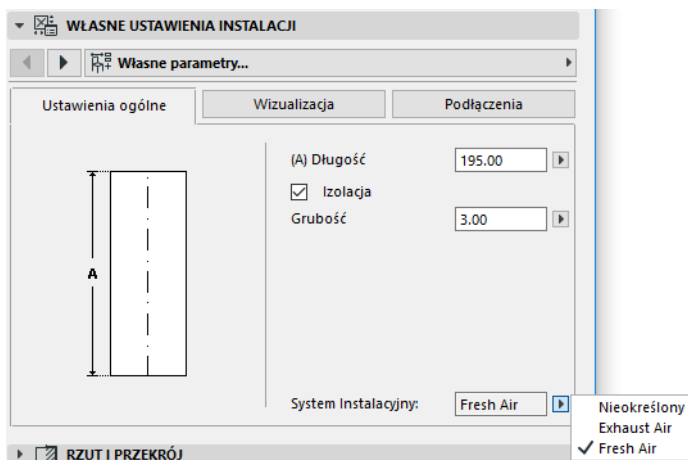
WŁASNE USTAWIENIA INSTALACJI

Własne parametry...

Ustawienia ogólne

Wizualizacja

Podłączenia

A

(A) Długość

195.00

Izolacja

Grubość

3.00

System Instalacyjny:

Fresh Air

Nieokreślony

Exhaust Air

✓ Fresh Air

RZUT I PRZEKRÓJ